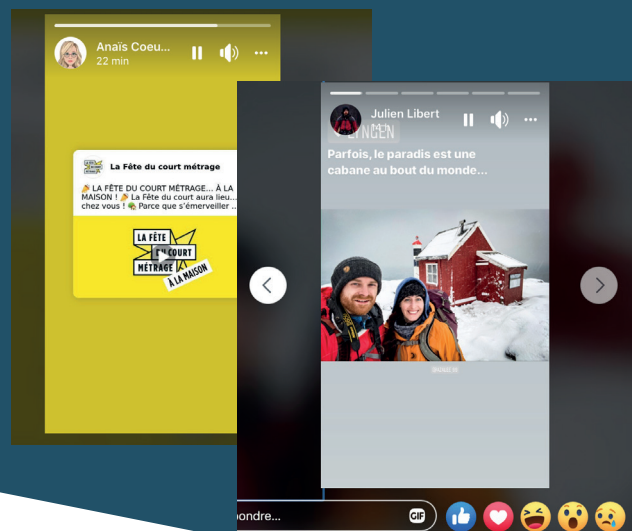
Anaïs Coeu...
22 min

La Fête du court métrage

🎉 LA FÊTE DU COURT MÉTRAGE... À LA MAISON ! 🎉 La Fête du court aura lieu... chez vous ! 🍀 Parce que s'émerveiller ...

LA FÊTE DU COURT MÉTRAGE À LA MAISON

Julien Libert

Parfois, le paradis est une cabane au bout du monde...

...ondre...

GIF